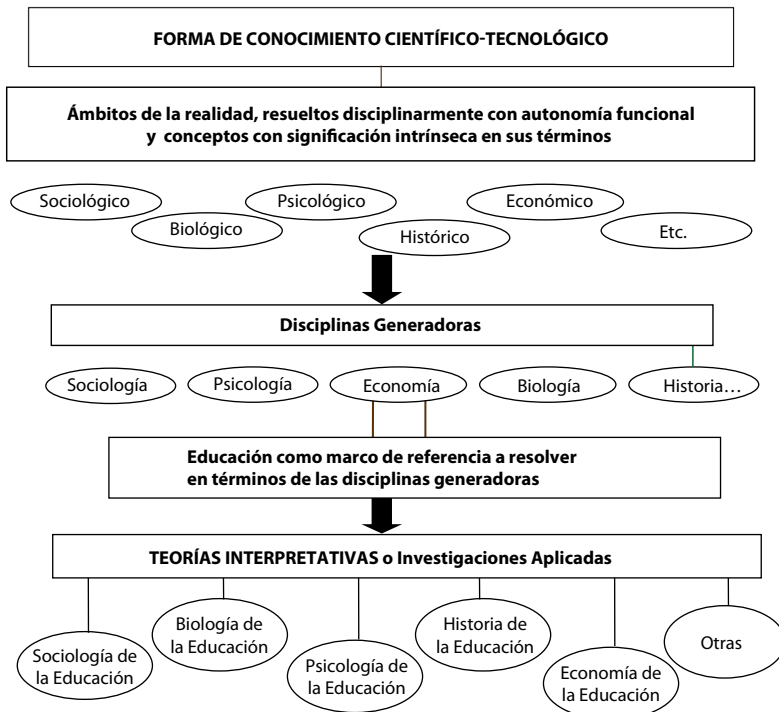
FORMA DE CONOCIMIENTO CIENTÍFICO-TECNOLÓGICO

Ámbitos de la realidad, resueltos disciplinarmente con autonomía funcional y conceptos con significación intrínseca en sus términos

Sociológico

Biológico

Psicológico

Histórico

Económico

Etc.

Disciplinas Generadoras

Sociología

Psicología

Economía

Biología

Historia…

Educación como marco de referencia a resolver en términos de las disciplinas generadoras

TEORÍAS INTERPRETATIVAS o Investigaciones Aplicadas

Sociología de la Educación

Biología de la Educación

Psicología de la Educación

Historia de la Educación

Economía de la Educación

Otras